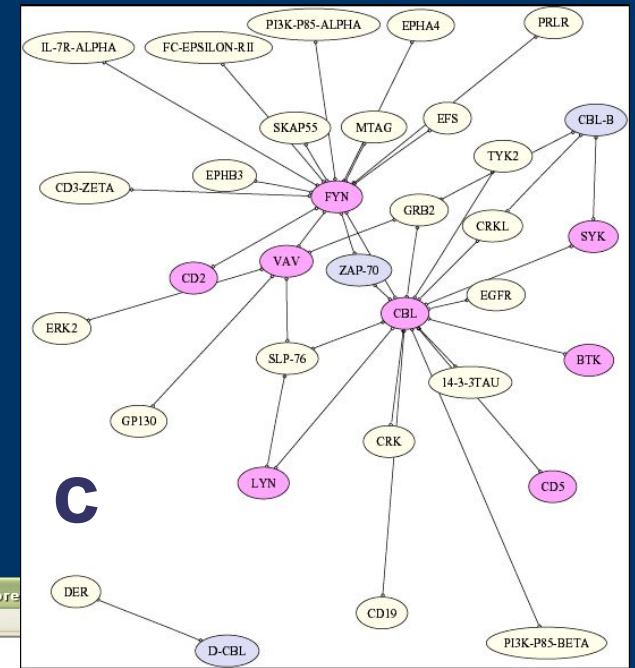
PI3K-P85-ALPHA
EPHA4
PRLR
IL-7R-ALPHA
FC-EPSILON-RII
SKAP55
MTAG
EFS
CBL-B
TYK2
CD3-ZETA
EPHB3
FYN
GRB2
CRKL
SYK
CD2
VAV
ZAP-70
EGFR
ERK2
CBL
SLP-76
BTK
14-3-3TAU
GP130
CRK
LYN
CD5
C
DER
CD19
D-CBL
PI3K-P85-BETA